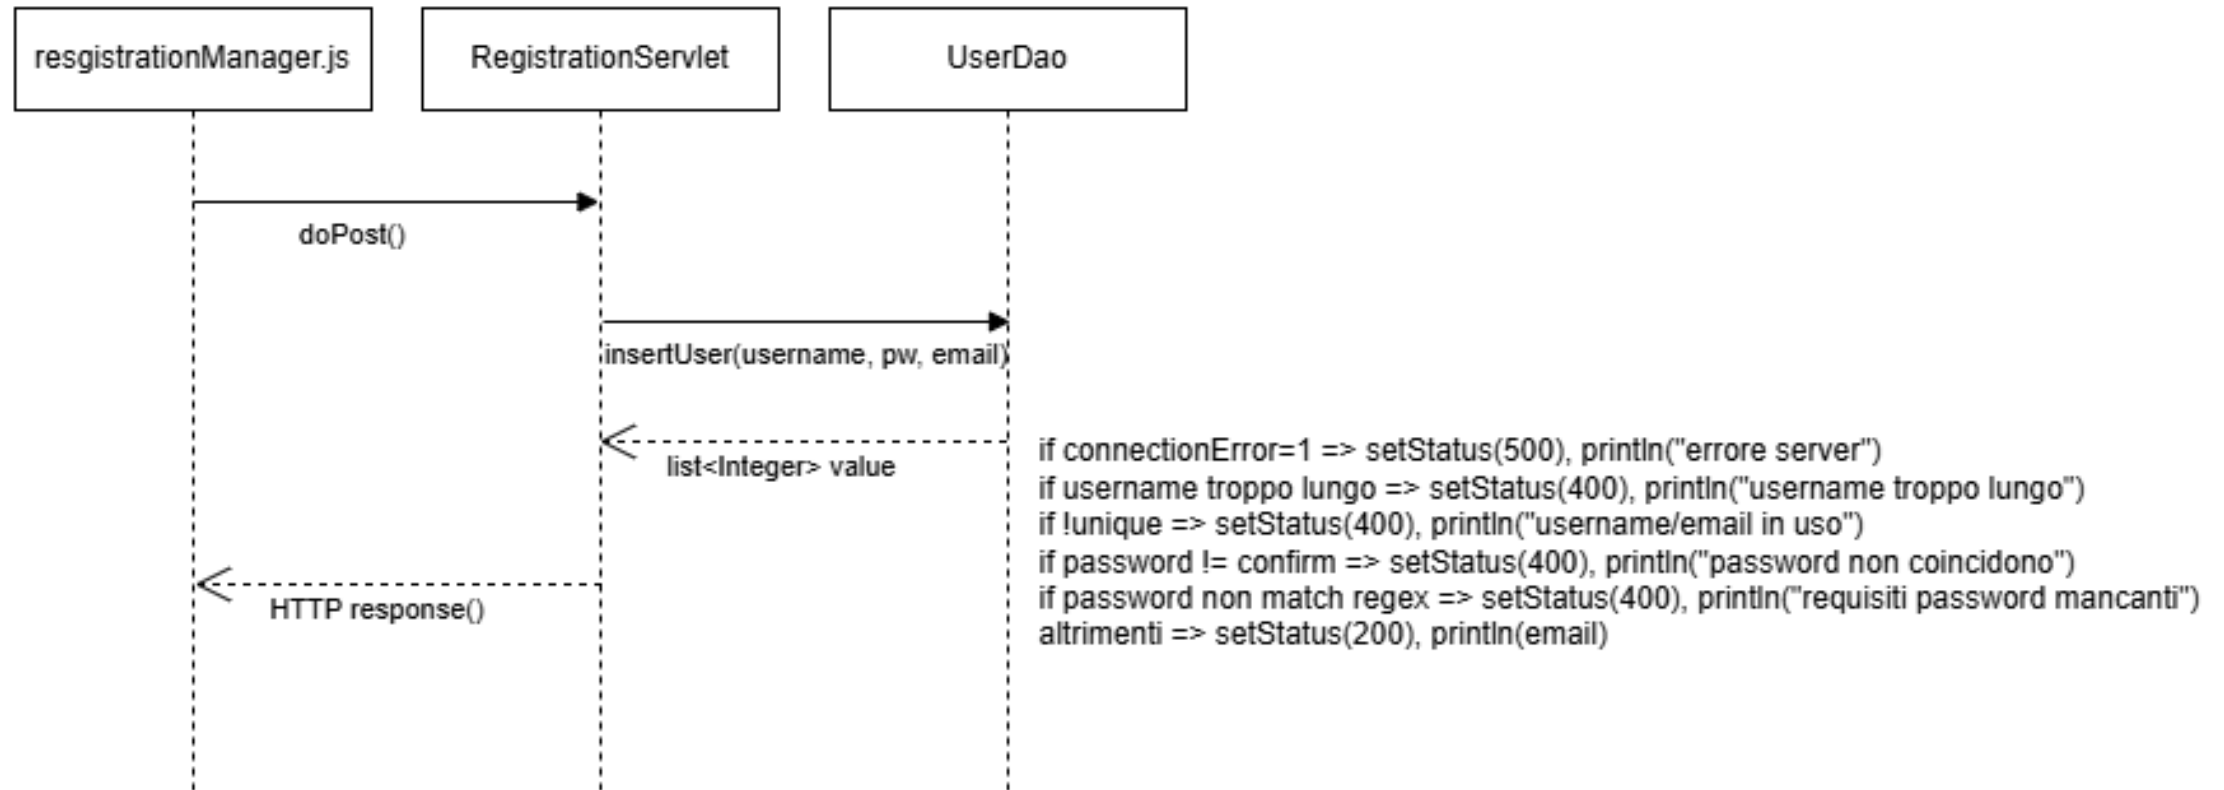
resgistrationManager.js

RegistrationServlet

UserDao

doPost()

insertUser(username, pw, email)

list<Integer> value

HTTP response()

if connectionError=1 => setStatus(500), println("errore server")
if username troppo lungo => setStatus(400), println("username troppo lungo")
if !unique => setStatus(400), println("username/email in uso")
if password != confirm => setStatus(400), println("password non coincidono")
if password non match regex => setStatus(400), println("requisiti password mancanti")
altrimenti => setStatus(200), println(email)